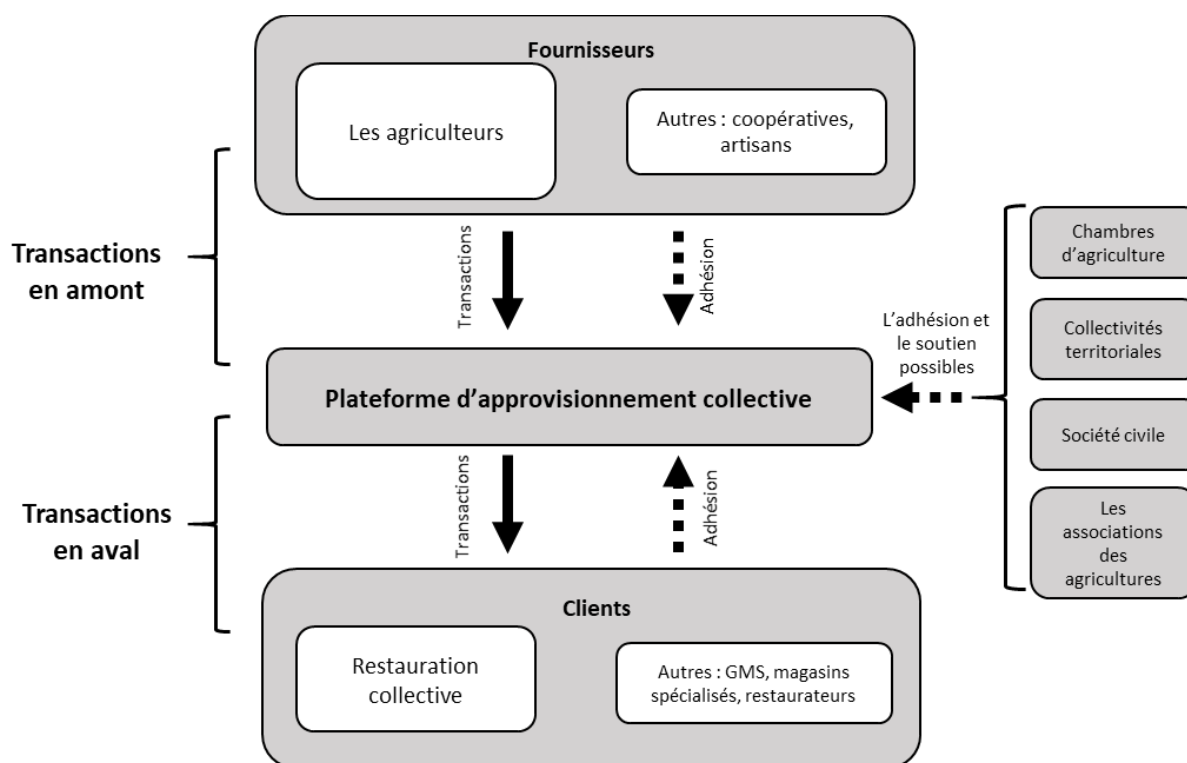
Fournisseurs

Les agriculteurs

Autres : coopératives, artisans

Transactions en amont

Transactions

Adhésion

Chambres d'agriculture

Collectivités territoriales

Société civile

Les associations des agricultures

L'adhésion et le soutien possibles

Plateforme d'approvisionnement collective

Transactions en aval

Transactions

Adhésion

Clients

Restauration collective

Autres : GMS, magasins spécialisés, restaurateurs